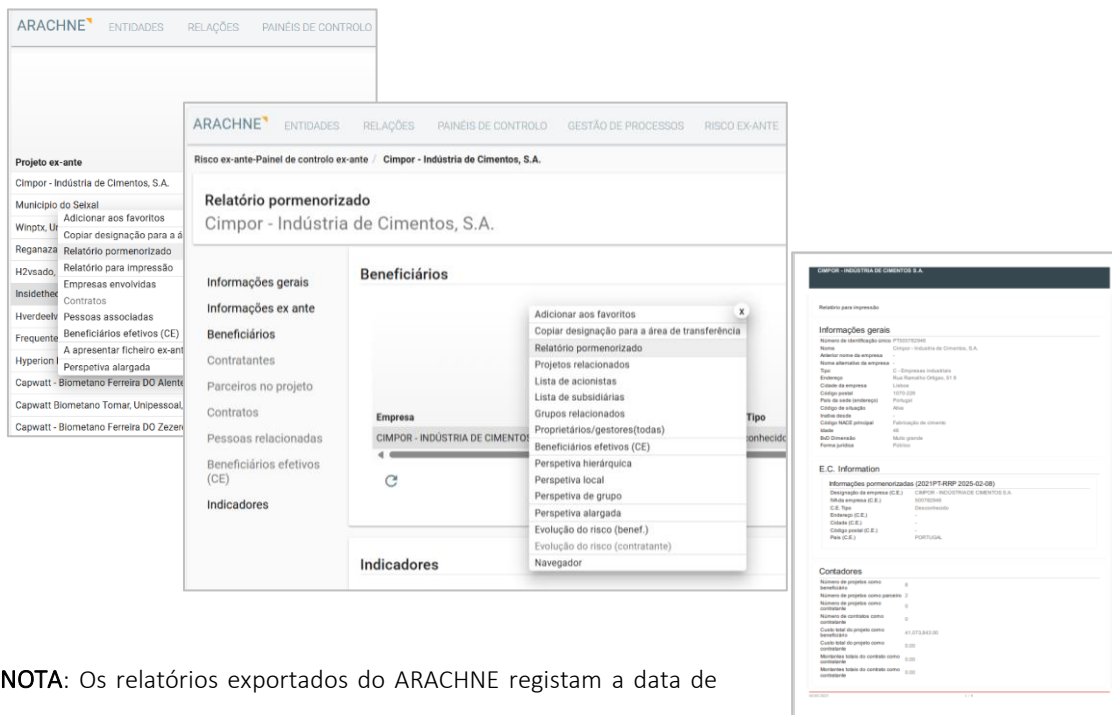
ARACHNE ENTIDADES RELAÇÕES PAINÉIS DE CONTROLO

Projeto ex-ante
Cimpor - Indústria de Cimentos, S.A.
Município do Seixal
Winptx, U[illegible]
Reganaza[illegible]
H2vsado, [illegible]
Insidethe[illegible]
Hverdeel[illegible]
Frequente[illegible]
Hyperion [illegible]
Capwatt - Biometano Ferreira DO Alente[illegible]
Capwatt Biometano Tomar, Unipessoal,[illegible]
Capwatt - Biometano Ferreira DO Zezer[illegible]

Adicionar aos favoritos
Copiar designação para a á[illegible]
Relatório pormenorizado
Relatório para impressão
Empresas envolvidas
Contratos
Pessoas associadas
Beneficiários efetivos (CE)
A apresentar ficheiro ex-ant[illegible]
Perspetiva alargada

ARACHNE ENTIDADES RELAÇÕES PAINÉIS DE CONTROLO GESTÃO DE PROCESSOS RISCO EX-ANTE

Risco ex-ante-Painel de controlo ex-ante / Cimpor - Indústria de Cimentos, S.A.

Relatório pormenorizado
Cimpor - Indústria de Cimentos, S.A.

Informações gerais
Informações ex ante
Beneficiários
Contratantes
Parceiros no projeto
Contratos
Pessoas relacionadas
Beneficiários efetivos (CE)
Indicadores

Beneficiários

Empresa
CIMPOR - INDÚSTRIA DE CIMENTOS
Tipo
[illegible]onhecid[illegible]

Indicadores

Adicionar aos favoritos
x
Copiar designação para a área de transferência
Relatório pormenorizado
Projetos relacionados
Lista de acionistas
Lista de subsidiárias
Grupos relacionados
Proprietários/gestores(todas)
Beneficiários efetivos (CE)
Perspetiva hierárquica
Perspetiva local
Perspetiva de grupo
Perspetiva alargada
Evolução do risco (benef.)
Evolução do risco (contratante)
Navegador

CIMPOR - INDÚSTRIA DE CIMENTOS S.A.

Relatório para impressão

Informações gerais

E.C. Information
Informações pormenorizadas (2021PT-RRP 2025-02-08)

Contadores

NOTA: Os relatórios exportados do ARACHNE registam a data de